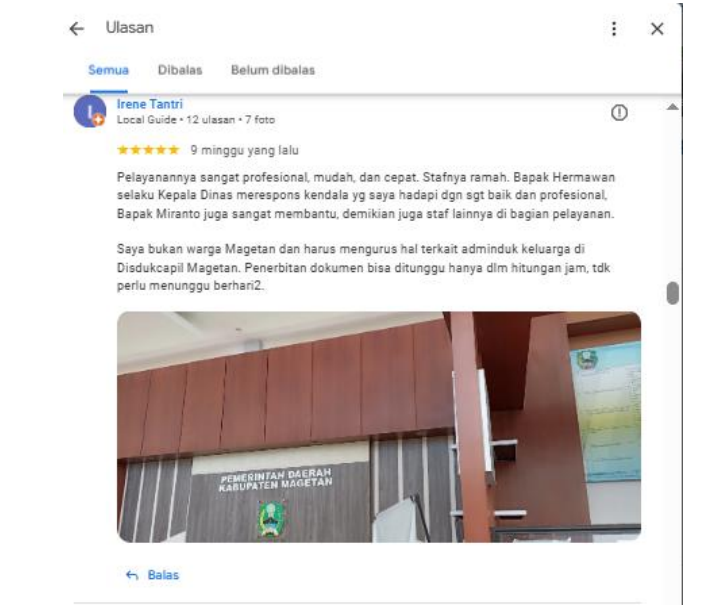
Ulasan

Semua Dibalas Belum dibalas

Irene Tantri
Local Guide • 12 ulasan • 7 foto

★★★★★ 9 minggu yang lalu

Pelayanannya sangat profesional, mudah, dan cepat. Stafnya ramah. Bapak Hermawan selaku Kepala Dinas merespons kendala yg saya hadapi dgn sgt baik dan profesional, Bapak Miranto juga sangat membantu, demikian juga staf lainnya di bagian pelayanan.

Saya bukan warga Magetan dan harus mengurus hal terkait adminduk keluarga di Disdukcapil Magetan. Penerbitan dokumen bisa ditunggu hanya dlm hitungan jam, tdk perlu menunggu berhari2.

PEMERINTAH DAERAH KABUPATEN MAGETAN

Balas